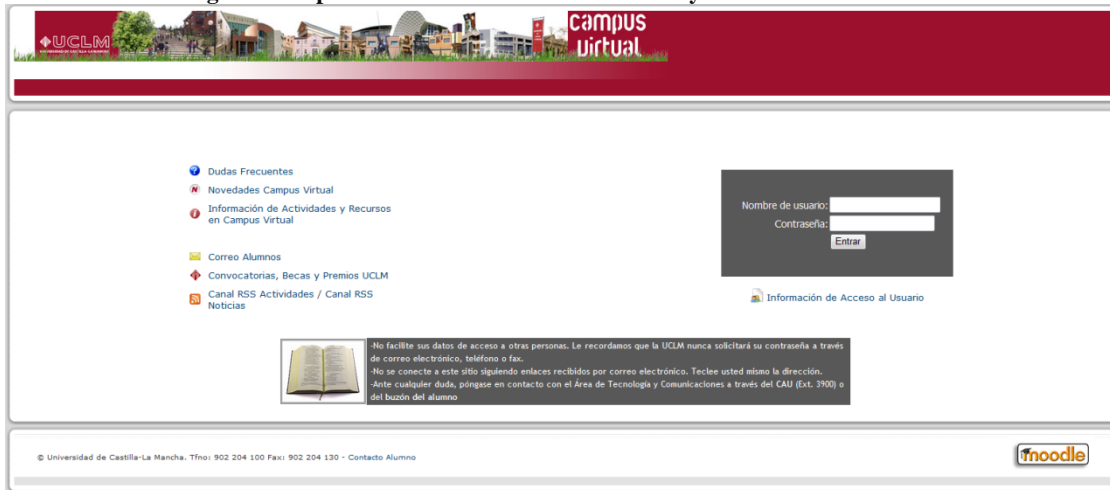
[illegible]

UCLM

campus virtual

Dudas Frecuentes
Novedades Campus Virtual
Información de Actividades y Recursos en Campus Virtual

Correo Alumnos
Convocatorias, Becas y Premios UCLM
Canal RSS Actividades / Canal RSS Noticias

Nombre de usuario:
Contraseña:
Entrar

Información de Acceso al Usuario

-No facilite sus datos de acceso a otras personas. Le recordamos que la UCLM nunca solicitará su contraseña a través de correo electrónico, teléfono o fax.
-No se conecte a este sitio siguiendo enlaces recibidos por correo electrónico. Teclee usted mismo la dirección.
-Ante cualquier duda, póngase en contacto con el Área de Tecnología y Comunicaciones a través del CAU (Ext. 3900) o del buzón del alumno

© Universidad de Castilla-La Mancha. Tfno: 902 204 100 Fax: 902 204 130 - Contacto Alumno

moodle